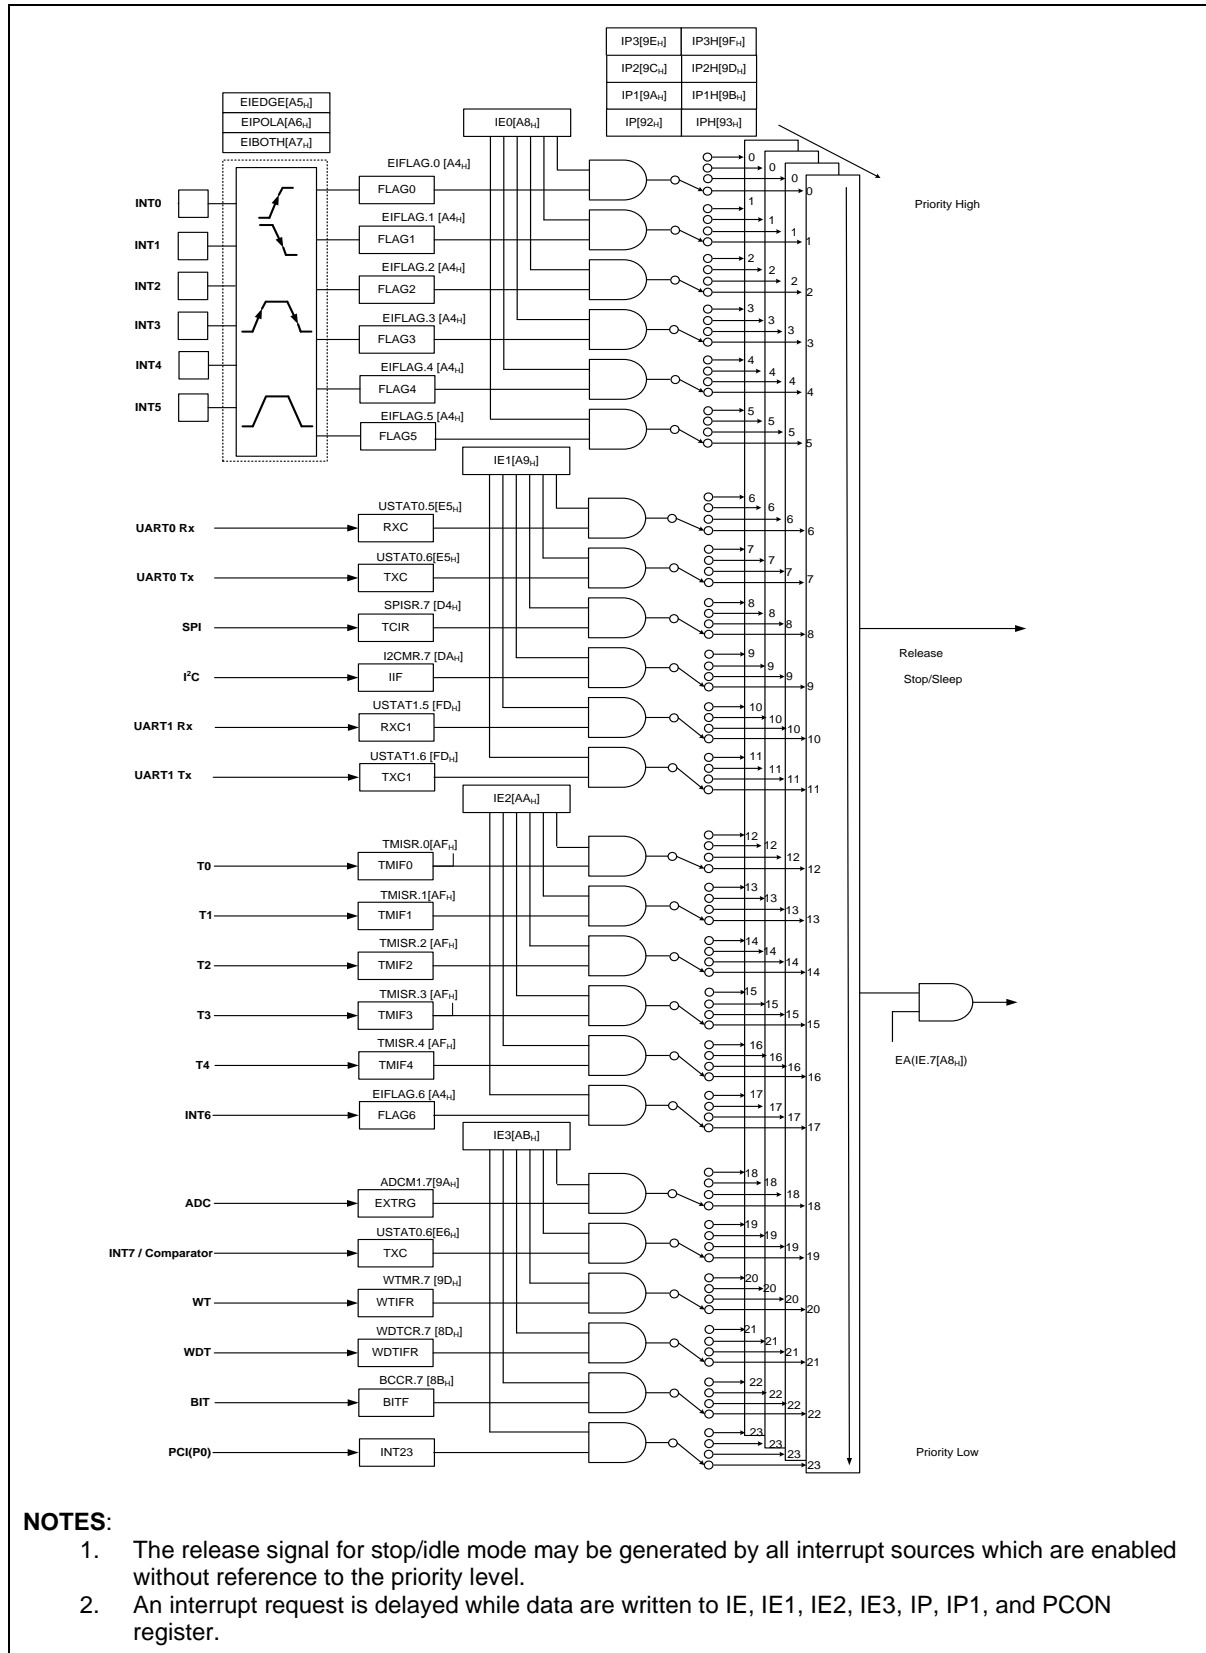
| IP3[9E$_H$] | IP3H[9F$_H$] |
|---|---|
| IP2[9C$_H$] | IP2H[9D$_H$] |
| IP1[9A$_H$] | IP1H[9B$_H$] |
| IP[92$_H$] | IPH[93$_H$] |

EIEDGE[A5$_H$]
EIPOLA[A6$_H$]
EIBOTH[A7$_H$]

IE0[A8$_H$]

INT0
INT1
INT2
INT3
INT4
INT5

EIFLAG.0 [A4$_H$] FLAG0
EIFLAG.1 [A4$_H$] FLAG1
EIFLAG.2 [A4$_H$] FLAG2
EIFLAG.3 [A4$_H$] FLAG3
EIFLAG.4 [A4$_H$] FLAG4
EIFLAG.5 [A4$_H$] FLAG5

0 0 0 0
1 1 1 1
2 2 2 2
3 3 3 3
4 4 4 4
5 5 5 5

Priority High

IE1[A9$_H$]

UART0 Rx USTAT0.5[E5$_H$] RXC
UART0 Tx USTAT0.6[E5$_H$] TXC
SPI SPISR.7 [D4$_H$] TCIR
I$^2$C I2CMR.7 [DA$_H$] IIF
UART1 Rx USTAT1.5 [FD$_H$] RXC1
UART1 Tx USTAT1.6 [FD$_H$] TXC1

6 6 6 6
7 7 7 7
8 8 8 8
9 9 9 9
10 10 10 10
11 11 11 11

Release
Stop/Sleep

IE2[AA$_H$]

T0 TMISR.0[AF$_H$] TMIF0
T1 TMISR.1[AF$_H$] TMIF1
T2 TMISR.2 [AF$_H$] TMIF2
T3 TMISR.3 [AF$_H$] TMIF3
T4 TMISR.4 [AF$_H$] TMIF4
INT6 EIFLAG.6 [A4$_H$] FLAG6

12 12 12 12
13 13 13 13
14 14 14 14
15 15 15 15
16 16 16 16
17 17 17 17

EA(IE.7[A8$_H$])

IE3[AB$_H$]

ADC ADCM1.7[9A$_H$] EXTRG
INT7 / Comparator USTAT0.6[E6$_H$] TXC
WT WTMR.7 [9D$_H$] WTIFR
WDT WDTCR.7 [8D$_H$] WDTIFR
BIT BCCR.7 [8B$_H$] BITF
PCI(P0) INT23

18 18 18 18
19 19 19 19
20 20 20 20
21 21 21 21
22 22 22 22
23 23 23 23

Priority Low

NOTES:
1. The release signal for stop/idle mode may be generated by all interrupt sources which are enabled without reference to the priority level.
2. An interrupt request is delayed while data are written to IE, IE1, IE2, IE3, IP, IP1, and PCON register.